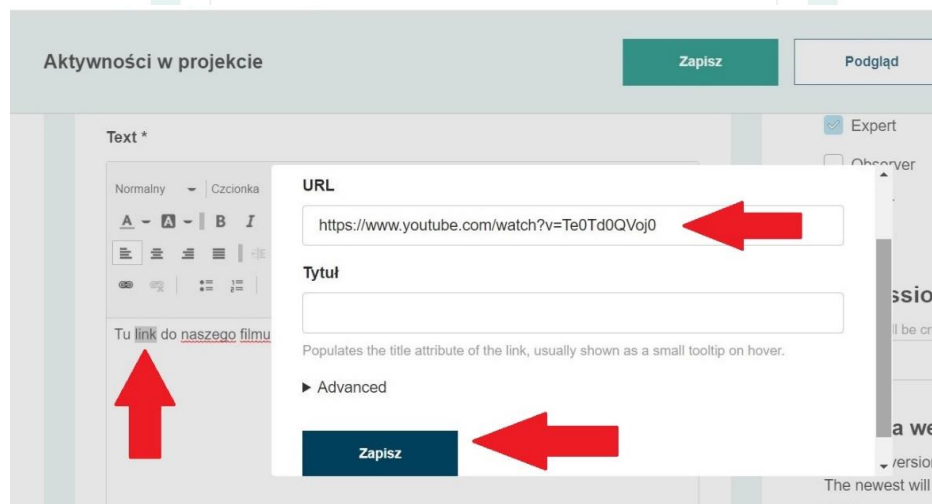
Aktywności w projekcie

Zapisz

Podgląd

Text *

Expert

Observer

Normalny Czcionka

A B I

Tu link do naszego filmu

URL

https://www.youtube.com/watch?v=Te0Td0QVoj0

Tytuł

Populates the title attribute of the link, usually shown as a small tooltip on hover.

▶ Advanced

Zapisz

ssio

ll be cr

a we

versio

The newest will